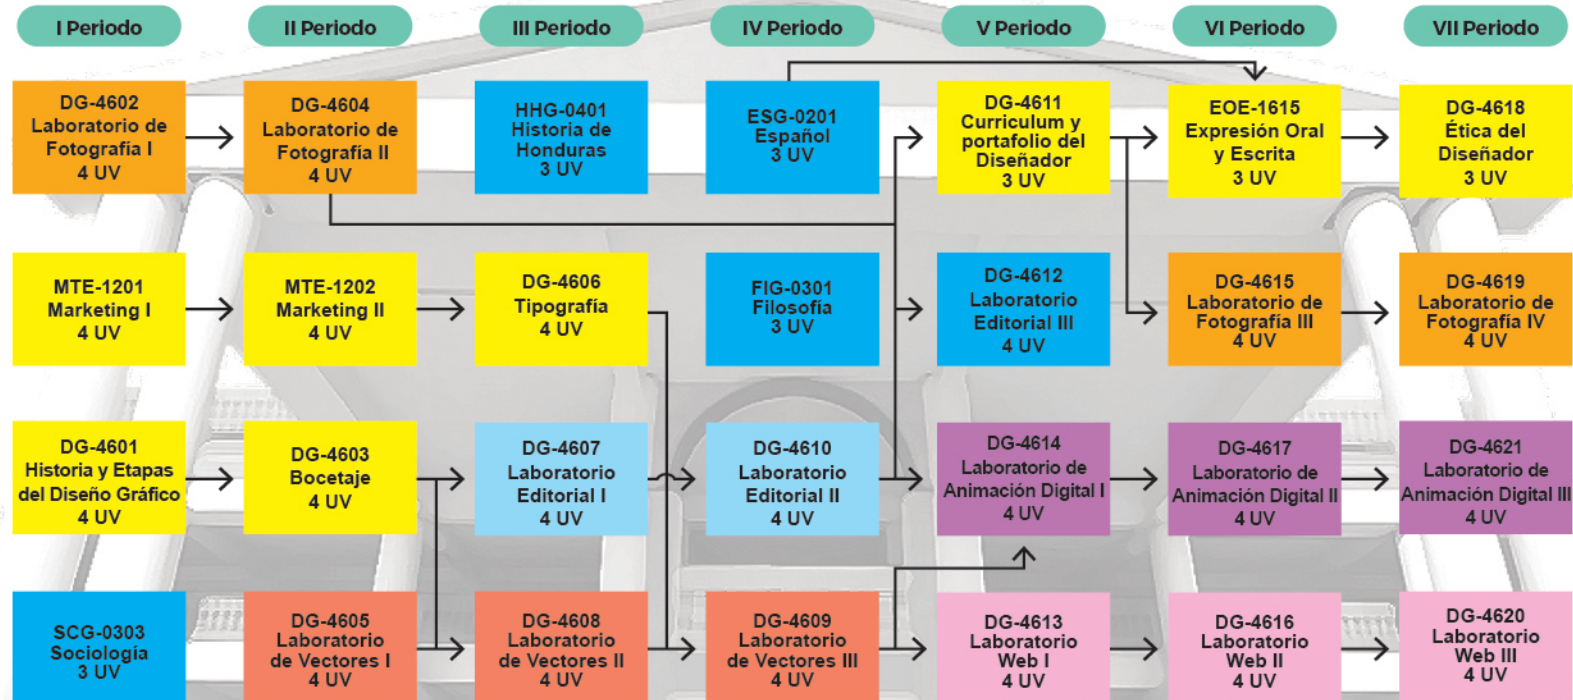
I Periodo

II Periodo

III Periodo

IV Periodo

V Periodo

VI Periodo

VII Periodo

DG-4602 Laboratorio de Fotografía I 4 UV

DG-4604 Laboratorio de Fotografía II 4 UV

HHG-0401 Historia de Honduras 3 UV

ESG-0201 Español 3 UV

DG-4611 Curriculum y portafolio del Diseñador 3 UV

EOE-1615 Expresión Oral y Escrita 3 UV

DG-4618 Ética del Diseñador 3 UV

MTE-1201 Marketing I 4 UV

MTE-1202 Marketing II 4 UV

DG-4606 Tipografía 4 UV

FIG-0301 Filosofía 3 UV

DG-4612 Laboratorio Editorial III 4 UV

DG-4615 Laboratorio de Fotografía III 4 UV

DG-4619 Laboratorio de Fotografía IV 4 UV

DG-4601 Historia y Etapas del Diseño Gráfico 4 UV

DG-4603 Bocetaje 4 UV

DG-4607 Laboratorio Editorial I 4 UV

DG-4610 Laboratorio Editorial II 4 UV

DG-4614 Laboratorio de Animación Digital I 4 UV

DG-4617 Laboratorio de Animación Digital II 4 UV

DG-4621 Laboratorio de Animación Digital III 4 UV

SCG-0303 Sociología 3 UV

DG-4605 Laboratorio de Vectores I 4 UV

DG-4608 Laboratorio de Vectores II 4 UV

DG-4609 Laboratorio de Vectores III 4 UV

DG-4613 Laboratorio Web I 4 UV

DG-4616 Laboratorio Web II 4 UV

DG-4620 Laboratorio Web III 4 UV